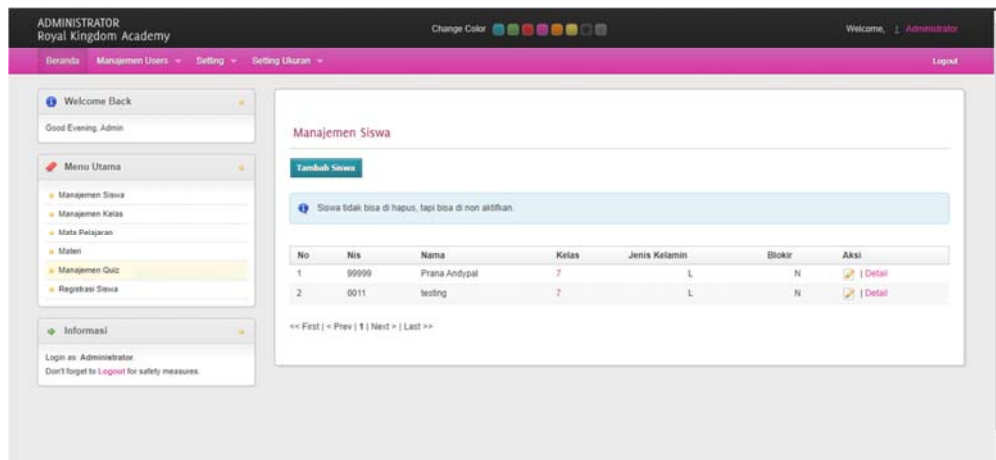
ADMINISTRATOR
Royal Kingdom Academy

Change Color

Welcome, | Administrator

Beranda Manajemen Users Setting Setting Ukuran

Logout

Welcome Back

Good Evening, Admin

Menu Utama

Manajemen Siswa
Manajemen Kelas
Mata Pelajaran
Materi
Manajemen Quiz
Registrasi Siswa

Informasi

Login as: Administrator
Don't forget to Logout for safety measures.

Manajemen Siswa

Tambah Siswa

Siswa tidak bisa di hapus, tapi bisa di non aktifkan.

| No | Nis | Nama | Kelas | Jenis Kelamin | Blokir | Aksi |
|---|---|---|---|---|---|---|
| 1 | 99999 | Prana Andypal | 7 | L | N | \| Detail |
| 2 | 0011 | testing | 7 | L | N | \| Detail |

<< First | < Prev | 1 | Next > | Last >>